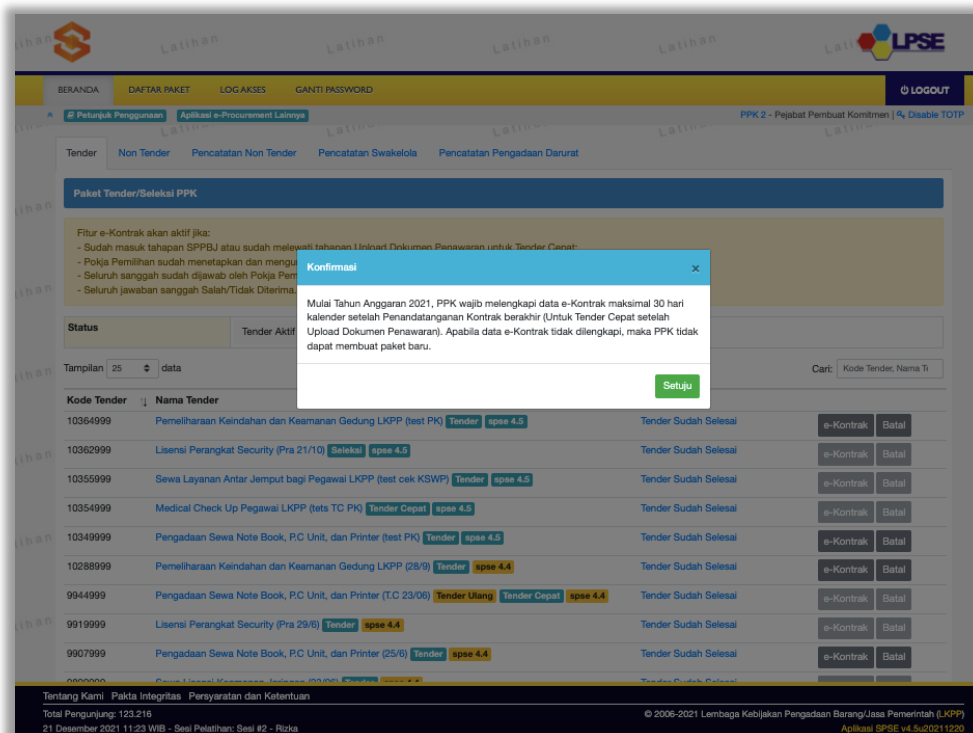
LPSE

BERANDA DAFTAR PAKET LOG AKSES GANTI PASSWORD LOGOUT

Petunjuk Penggunaan Aplikasi e-Procurement Lainnya

PPK 2 - Pejabat Pembuat Komitmen | Disable TOTP

Tender Non Tender Pencatatan Non Tender Pencatatan Swakelola Pencatatan Pengadaan Darurat

Paket Tender/Seleksi PPK

Fitur e-Kontrak akan aktif jika:
- Sudah masuk tahapan SPPBJ atau sudah melewati tahapan Upload Dokumen Penawaran untuk Tender Cepat;
- Pokja Pemilihan sudah menetapkan dan mengui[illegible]
- Seluruh sanggah sudah dijawab oleh Pokja Pem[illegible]
- Seluruh jawaban sanggah Salah/Tidak Diterima.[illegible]

Status Tender Aktif

Tampilan 25 data

Cari: Kode Tender, Nama Te

Konfirmasi ×

Mulai Tahun Anggaran 2021, PPK wajib melengkapi data e-Kontrak maksimal 30 hari kalender setelah Penandatanganan Kontrak berakhir (Untuk Tender Cepat setelah Upload Dokumen Penawaran). Apabila data e-Kontrak tidak dilengkapi, maka PPK tidak dapat membuat paket baru.

Setuju

| Kode Tender | Nama Tender | | |
|---|---|---|---|
| 10364999 | Pemeliharaan Keindahan dan Keamanan Gedung LKPP (test PK) Tender spse 4.5 | Tender Sudah Selesai | e-Kontrak Batal |
| 10362999 | Lisensi Perangkat Security (Pra 21/10) Seleksi spse 4.5 | Tender Sudah Selesai | e-Kontrak Batal |
| 10355999 | Sewa Layanan Antar Jemput bagi Pegawai LKPP (test cek KSWP) Tender spse 4.5 | Tender Sudah Selesai | e-Kontrak Batal |
| 10354999 | Medical Check Up Pegawai LKPP (tets TC PK) Tender Cepat spse 4.5 | Tender Sudah Selesai | e-Kontrak Batal |
| 10349999 | Pengadaan Sewa Note Book, P.C Unit, dan Printer (test PK) Tender spse 4.5 | Tender Sudah Selesai | e-Kontrak Batal |
| 10288999 | Pemeliharaan Keindahan dan Keamanan Gedung LKPP (28/9) Tender spse 4.4 | Tender Sudah Selesai | e-Kontrak Batal |
| 9944999 | Pengadaan Sewa Note Book, P.C Unit, dan Printer (T.C 23/06) Tender Ulang Tender Cepat spse 4.4 | Tender Sudah Selesai | e-Kontrak Batal |
| 9919999 | Lisensi Perangkat Security (Pra 29/6) Tender spse 4.4 | Tender Sudah Selesai | e-Kontrak Batal |
| 9907999 | Pengadaan Sewa Note Book, P.C Unit, dan Printer (25/6) Tender spse 4.4 | Tender Sudah Selesai | e-Kontrak Batal |

Tentang Kami Pakta Integritas Persyaratan dan Ketentuan

Total Pengunjung: 123.216
21 Desember 2021 11:23 WIB - Sesi Pelatihan: Sesi #2 - Rizka

© 2006-2021 Lembaga Kebijakan Pengadaan Barang/Jasa Pemerintah (LKPP)
Aplikasi SPSE v4.5u20211220